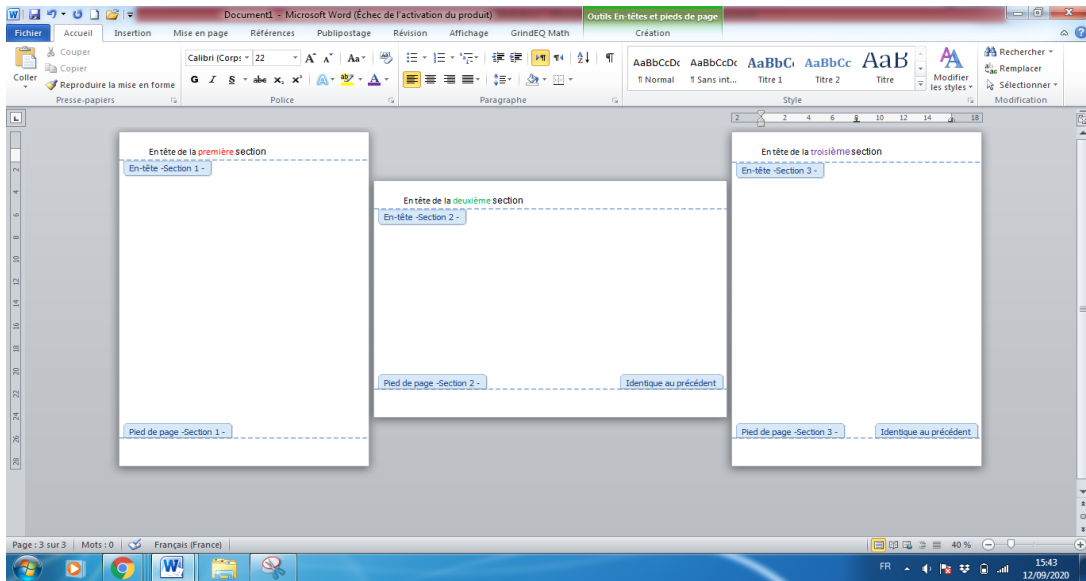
Document1 - Microsoft Word (Échec de l'activation du produit)
Outils En-têtes et pieds de page

Fichier | Accueil | Insertion | Mise en page | Références | Publipostage | Révision | Affichage | GrindEQ Math | Création

Couper
Copier
Coller
Reproduire la mise en forme
Presse-papiers

Calibri (Corps | 22
G I S abe $x_2$ $x^2$
Police

Paragraphe

AaBbCcDc | AaBbCcDc | AaBbCc | AaBbCc | AaB
¶ Normal | ¶ Sans int... | Titre 1 | Titre 2 | Titre
Modifier les styles
Style

Rechercher
Remplacer
Sélectionner
Modification

2 2 4 6 8 10 12 14 16 18

En tête de la première section
En-tête -Section 1 -
Pied de page -Section 1 -

En tête de la deuxième section
En-tête -Section 2 -
Pied de page -Section 2 -
Identique au précédent

En tête de la troisième section
En-tête -Section 3 -
Pied de page -Section 3 -
Identique au précédent

Page : 3 sur 3 | Mots : 0 | Français (France)
40 %

FR
15:43
12/09/2020